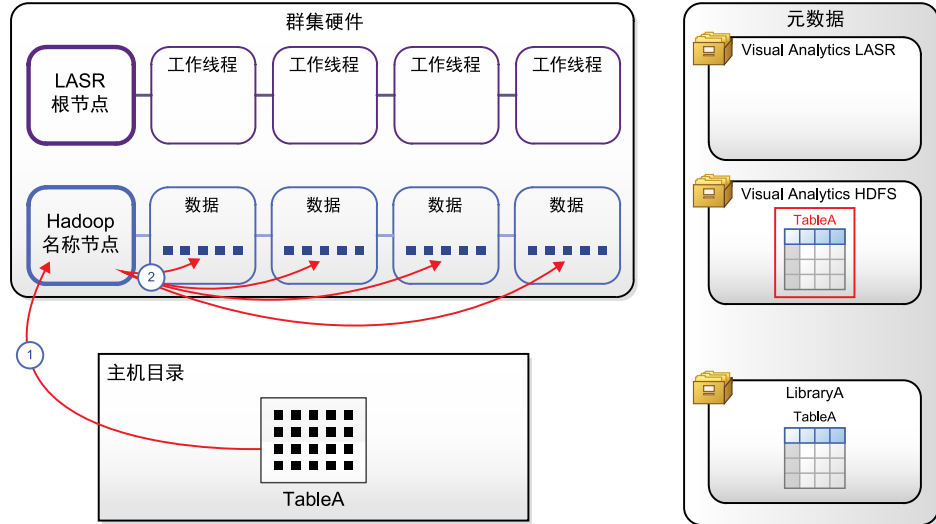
群集硬件

LASR 根节点

工作线程

工作线程

工作线程

工作线程

Hadoop 名称节点

数据

数据

数据

数据

2

1

主机目录

TableA

元数据

Visual Analytics LASR

Visual Analytics HDFS

TableA

LibraryA

TableA